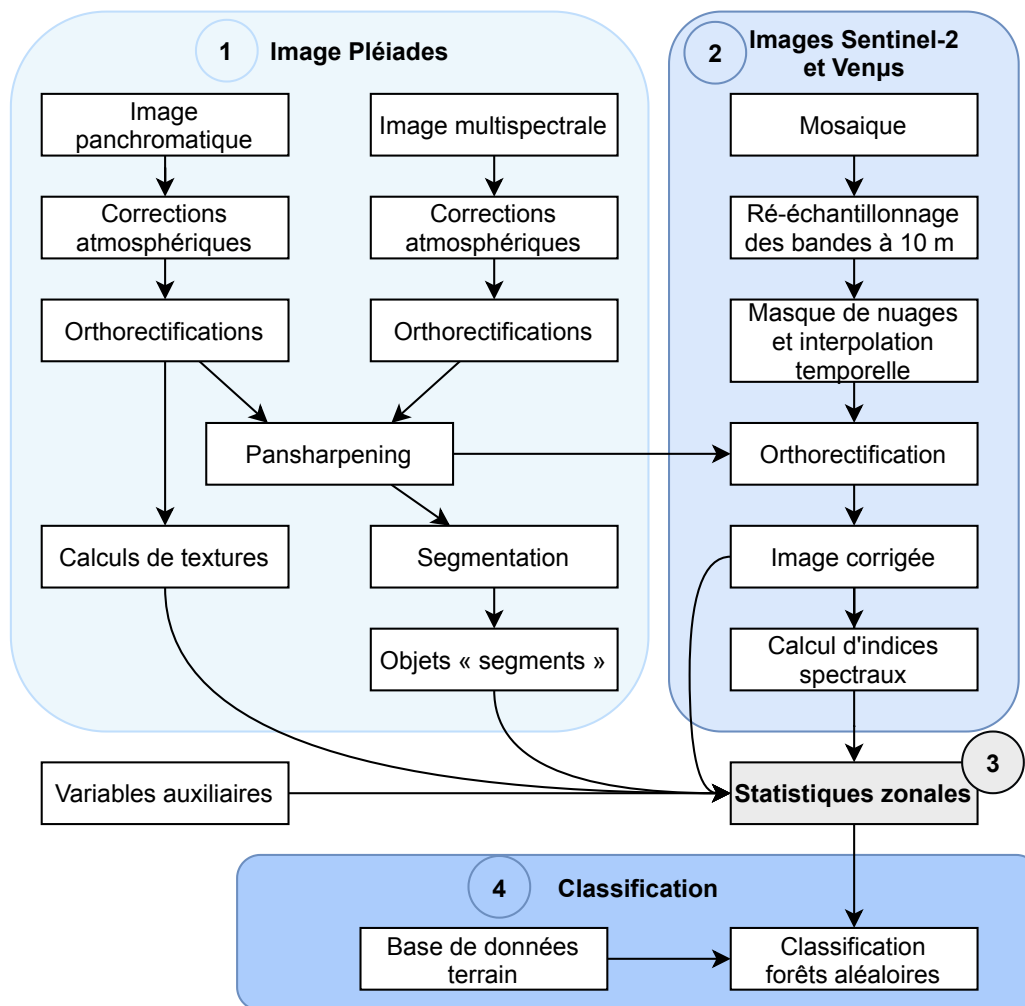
1 Image Pléiades

Image panchromatique

Corrections atmosphériques

Orthorectifications

Image multispectrale

Corrections atmosphériques

Orthorectifications

Pansharpening

Calculs de textures

Segmentation

Objets « segments »

2 Images Sentinel-2 et Venµs

Mosaique

Ré-échantillonnage des bandes à 10 m

Masque de nuages et interpolation temporelle

Orthorectification

Image corrigée

Calcul d'indices spectraux

Variables auxiliaires

Statistiques zonales 3

4 Classification

Base de données terrain

Classification forêts aléaloires